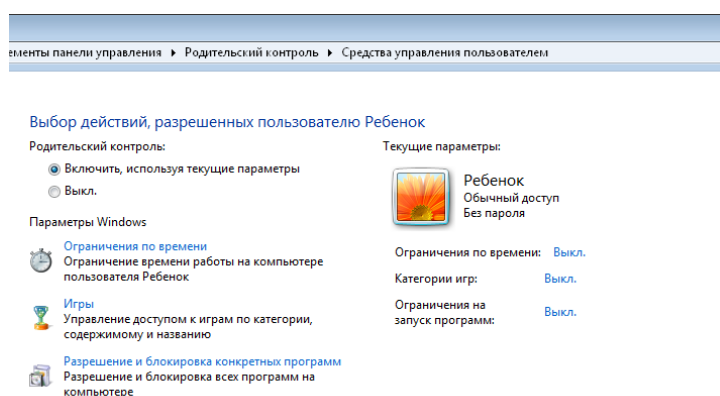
ементы панели управления ▸ Родительский контроль ▸ Средства управления пользователем

Выбор действий, разрешенных пользователю Ребенок

Родительский контроль:

Включить, используя текущие параметры

Выкл.

Параметры Windows

Ограничения по времени
Ограничение времени работы на компьютере пользователя Ребенок

Игры
Управление доступом к играм по категории, содержимому и названию

Разрешение и блокировка конкретных программ
Разрешение и блокировка всех программ на компьютере

Текущие параметры:

Ребенок
Обычный доступ
Без пароля

Ограничения по времени: Выкл.

Категории игр: Выкл.

Ограничения на запуск программ: Выкл.